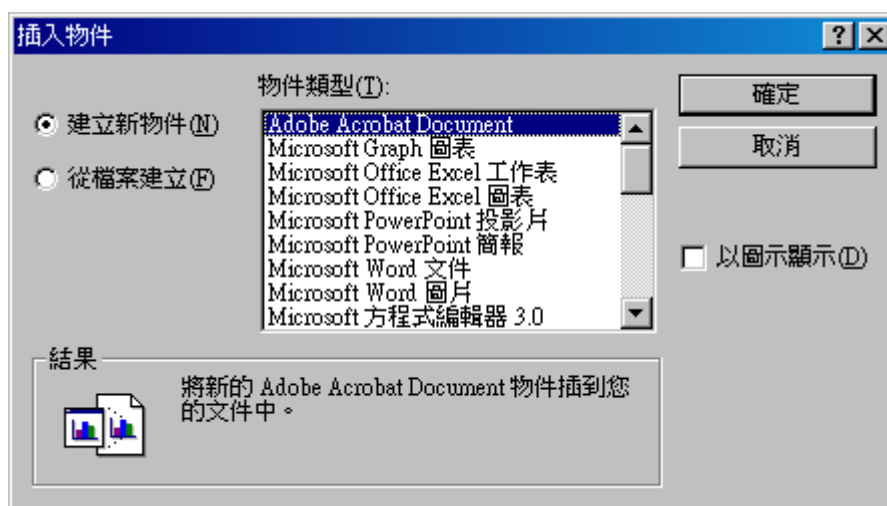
插入物件

?

X

物件類型(T):

建立新物件(N)

從檔案建立(F)

Adobe Acrobat Document
Microsoft Graph 圖表
Microsoft Office Excel 工作表
Microsoft Office Excel 圖表
Microsoft PowerPoint 投影片
Microsoft PowerPoint 簡報
Microsoft Word 文件
Microsoft Word 圖片
Microsoft 方程式編輯器 3.0

確定

取消

以圖示顯示(D)

結果

將新的 Adobe Acrobat Document 物件插到您的文件中。